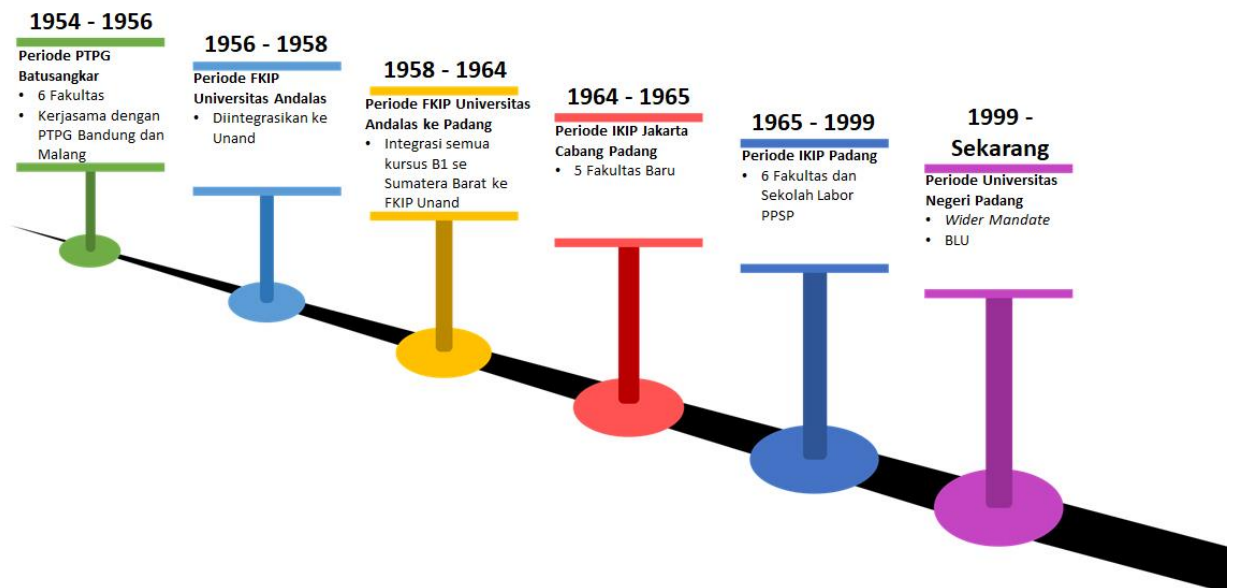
1954 - 1956

Periode PTPG Batusangkar
• 6 Fakultas
• Kerjasama dengan PTPG Bandung dan Malang

1956 - 1958

Periode FKIP Universitas Andalas
• Diintegrasikan ke Unand

1958 - 1964

Periode FKIP Universitas Andalas ke Padang
• Integrasi semua kursus B1 se Sumatera Barat ke FKIP Unand

1964 - 1965

Periode IKIP Jakarta Cabang Padang
• 5 Fakultas Baru

1965 - 1999

Periode IKIP Padang
• 6 Fakultas dan Sekolah Labor PPSP

1999 - Sekarang

Periode Universitas Negeri Padang
• Wider Mandate
• BLU